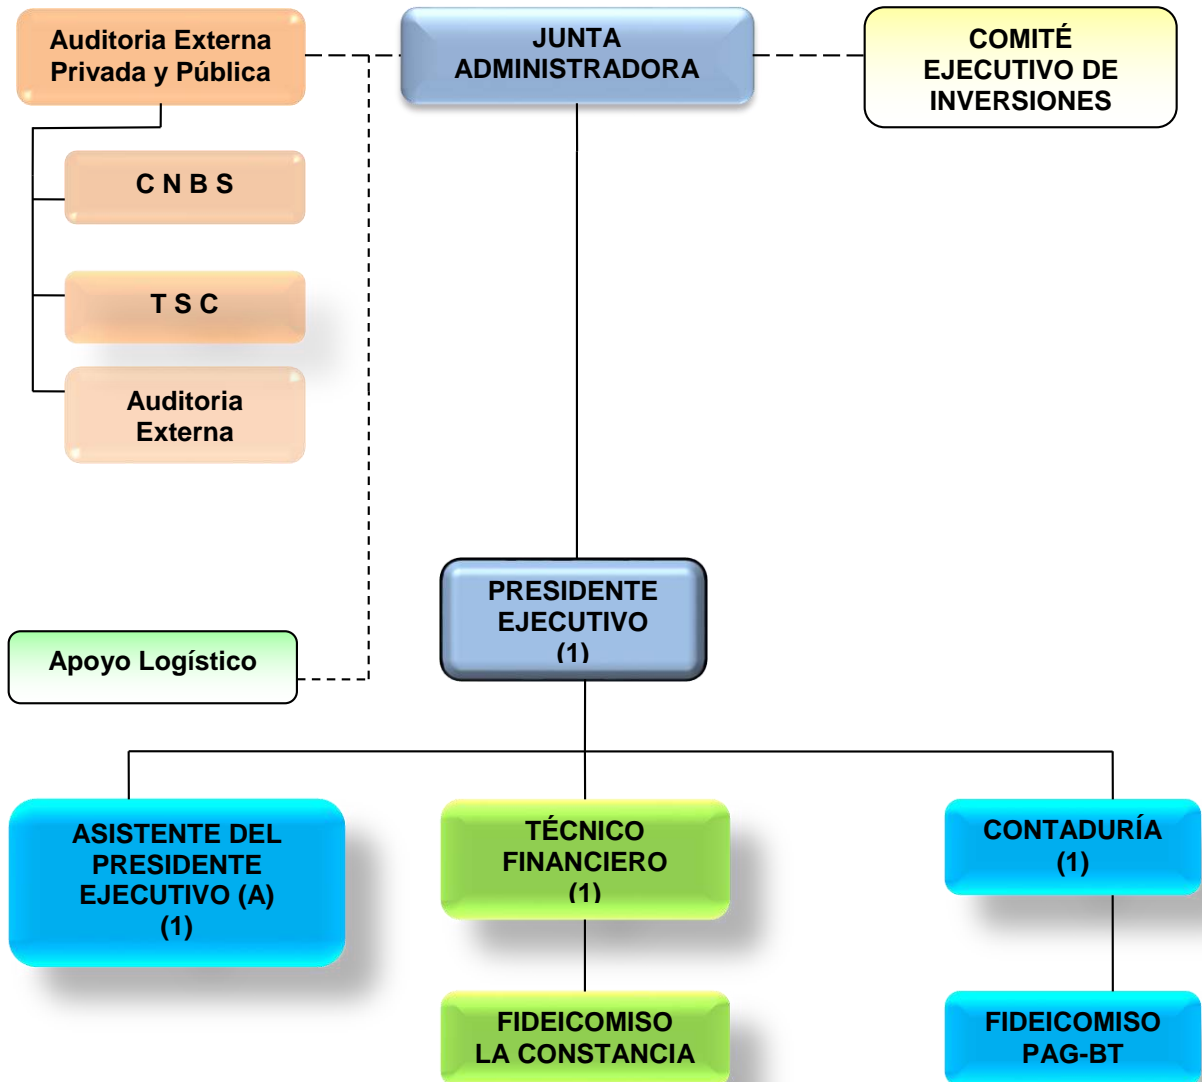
Auditoria Externa Privada y Pública

JUNTA ADMINISTRADORA

COMITÉ EJECUTIVO DE INVERSIONES

C N B S

T S C

Auditoria Externa

Apoyo Logístico

PRESIDENTE EJECUTIVO (1)

ASISTENTE DEL PRESIDENTE EJECUTIVO (A) (1)

TÉCNICO FINANCIERO (1)

CONTADURÍA (1)

FIDEICOMISO LA CONSTANCIA

FIDEICOMISO PAG-BT